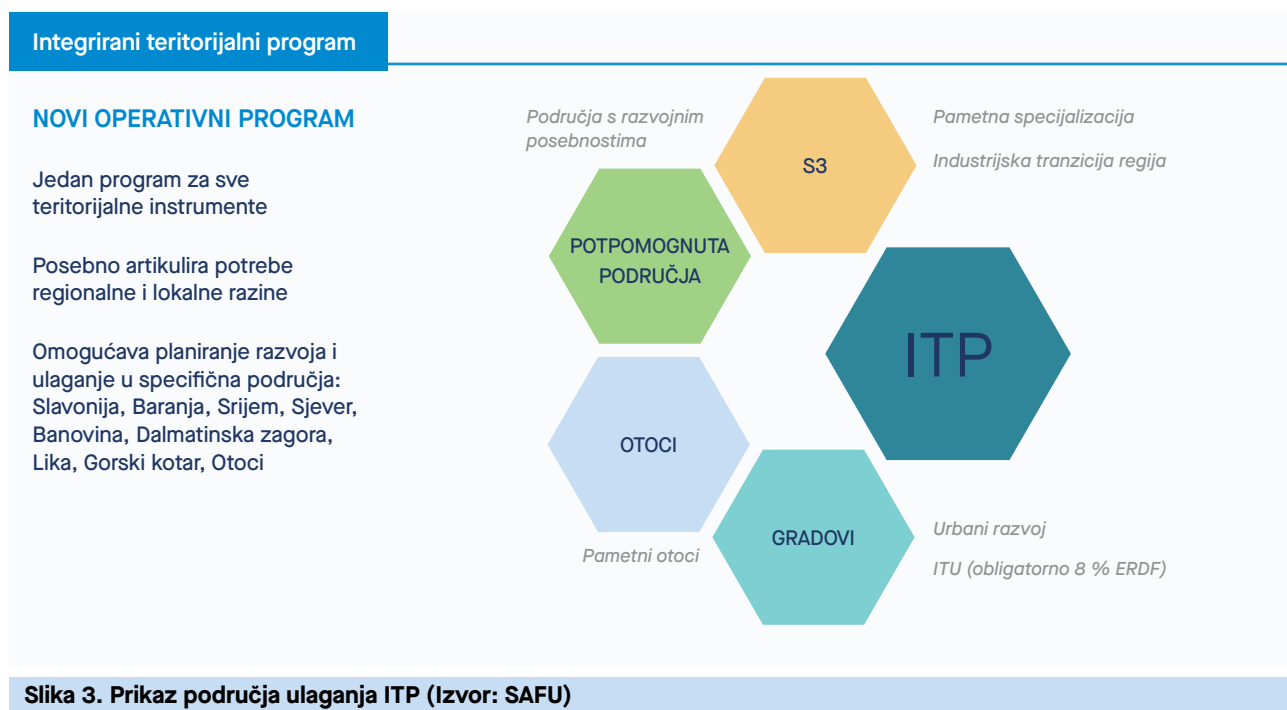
Integrirani teritorijalni program

NOVI OPERATIVNI PROGRAM

Jedan program za sve teritorijalne instrumente

Posebno artikulira potrebe regionalne i lokalne razine

Omogućava planiranje razvoja i ulaganje u specifična područja: Slavonija, Baranja, Srijem, Sjever, Banovina, Dalmatinska zagora, Lika, Gorski kotar, Otoci

Područja s razvojnim posebnostima

S3

Pametna specijalizacija

Industrijska tranzicija regija

POTPOMOGNUTA PODRUČJA

ITP

OTOCI

Pametni otoci

GRADOVI

Urbani razvoj

ITU (obligatorno 8 % ERDF)

Slika 3. Prikaz područja ulaganja ITP (Izvor: SAFU)